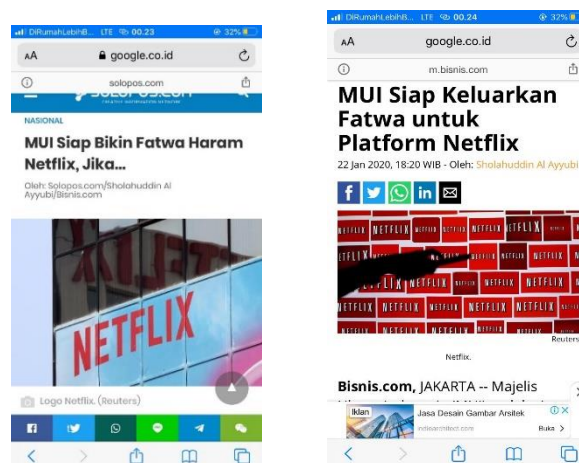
DiRumahLebihB... LTE 00.23 32%
AA google.co.id
solopos.com
SOLOPOS.COM
NASIONAL
MUI Siap Bikin Fatwa Haram Netflix, Jika...
Oleh: Solopos.com/Sholahuddin Al Ayyubi/Bisnis.com
NETFLIX
Logo Netflix. (Reuters)

DiRumahLebihB... LTE 00.24 32%
AA google.co.id
m.bisnis.com
MUI Siap Keluarkan Fatwa untuk Platform Netflix
22 Jan 2020, 18:20 WIB - Oleh: Sholahuddin Al Ayyubi
NETFLIX NETFLIX NETFLIX NETFLIX NETFLIX NETFLIX NETFLIX NETFLIX NETFLIX NETFLIX NETFLIX
Reuters
Netflix.
Bisnis.com, JAKARTA -- Majelis
Iklan
Jasa Desain Gambar Arsitek
Buka